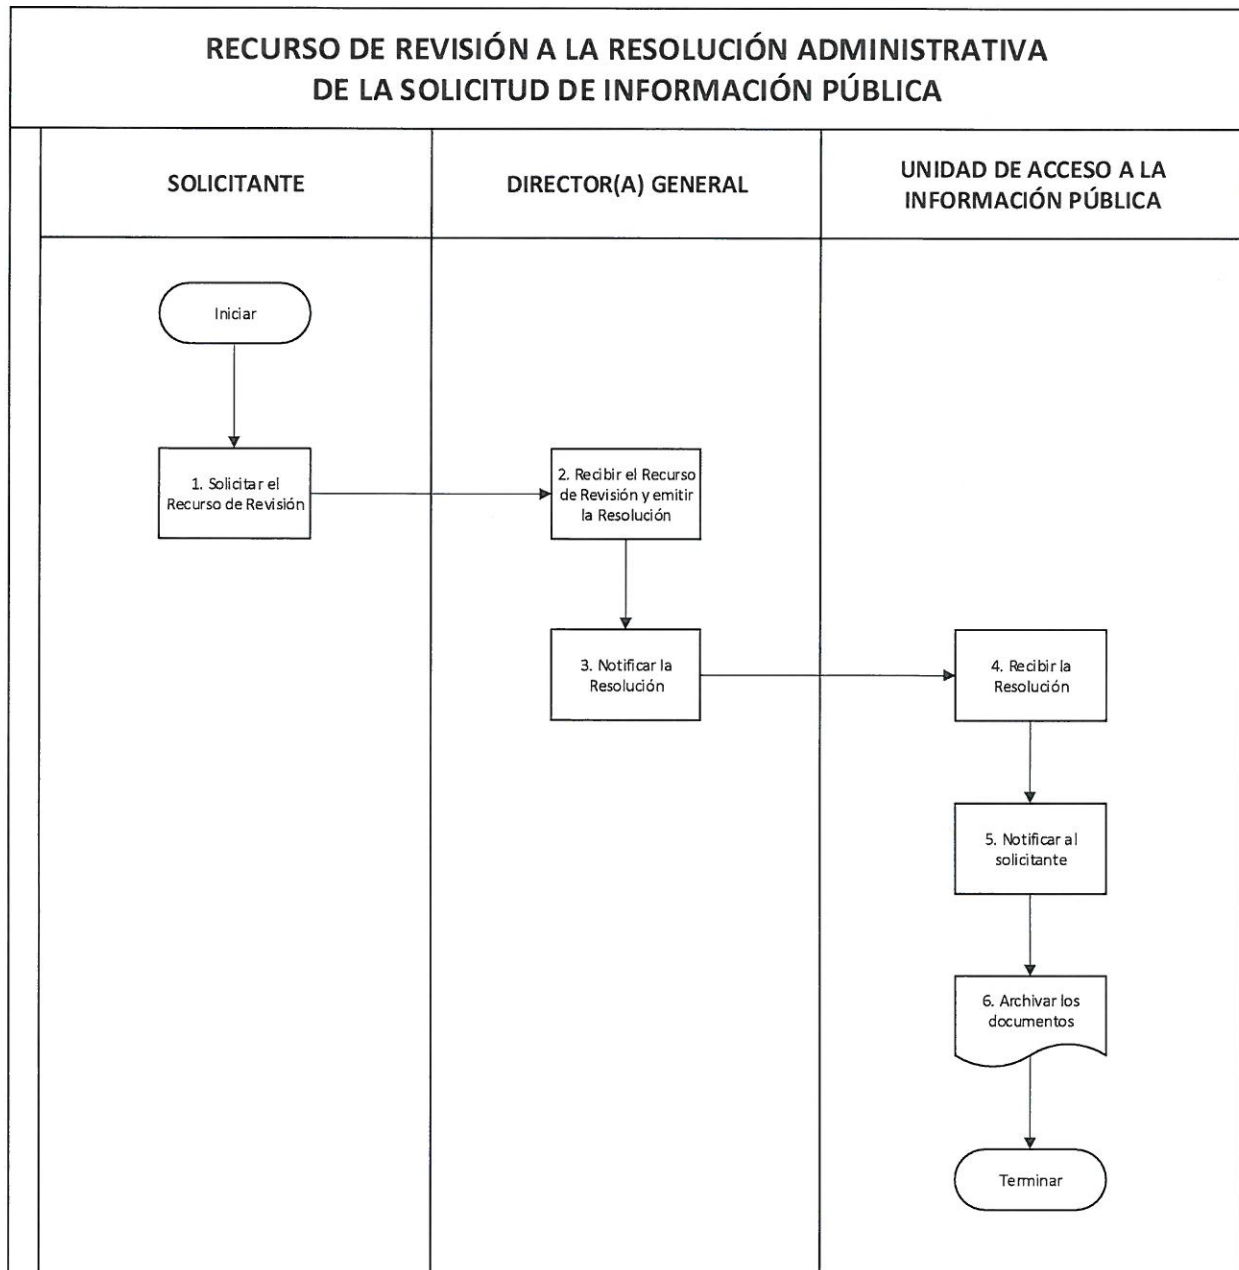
RECURSO DE REVISIÓN A LA RESOLUCIÓN ADMINISTRATIVA DE LA SOLICITUD DE INFORMACIÓN PÚBLICA

SOLICITANTE

DIRECTOR(A) GENERAL

UNIDAD DE ACCESO A LA INFORMACIÓN PÚBLICA

Iniciar

1. Solicitar el Recurso de Revisión

2. Recibir el Recurso de Revisión y emitir la Resolución

3. Notificar la Resolución

4. Recibir la Resolución

5. Notificar al solicitante

6. Archivar los documentos

Terminar